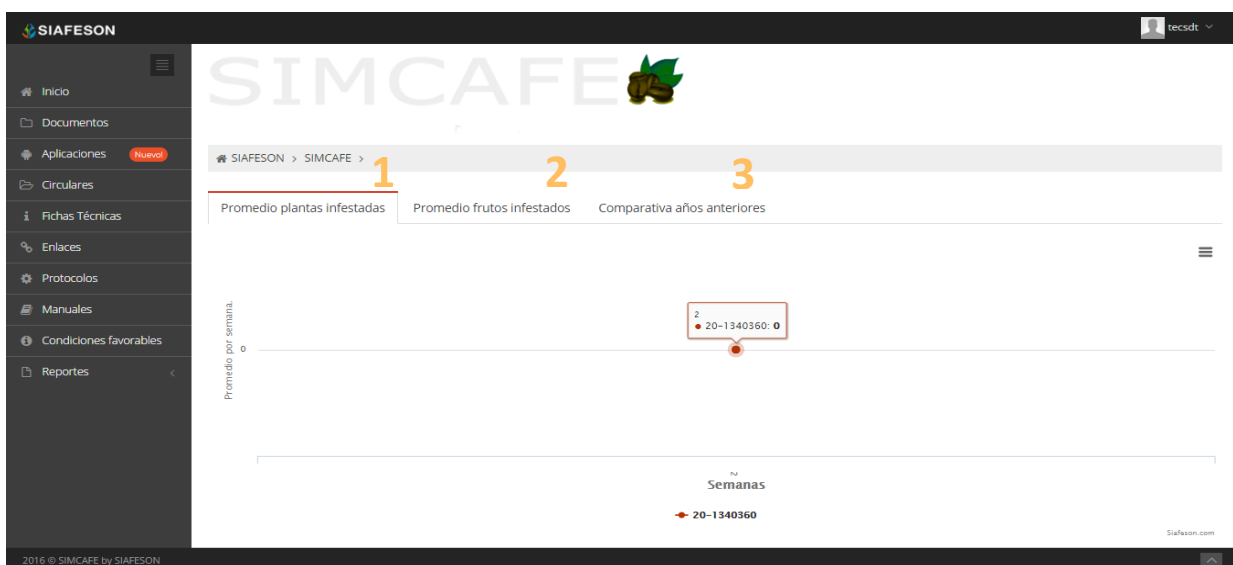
SIAFESON

tecsdt

Inicio
Documentos
Aplicaciones Nuevo!
Circulares
Fichas Técnicas
Enlaces
Protocolos
Manuales
Condiciones favorables
Reportes

SIMCAFE

SIAFESON > SIMCAFE >

1 2 3

Promedio plantas infestadas | Promedio frutos infestados | Comparativa años anteriores

Promedio por semana.

0

2
● 20-1340360: 0

2

Semanas

20-1340360

Siafeson.com

2016 © SIMCAFE by SIAFESON